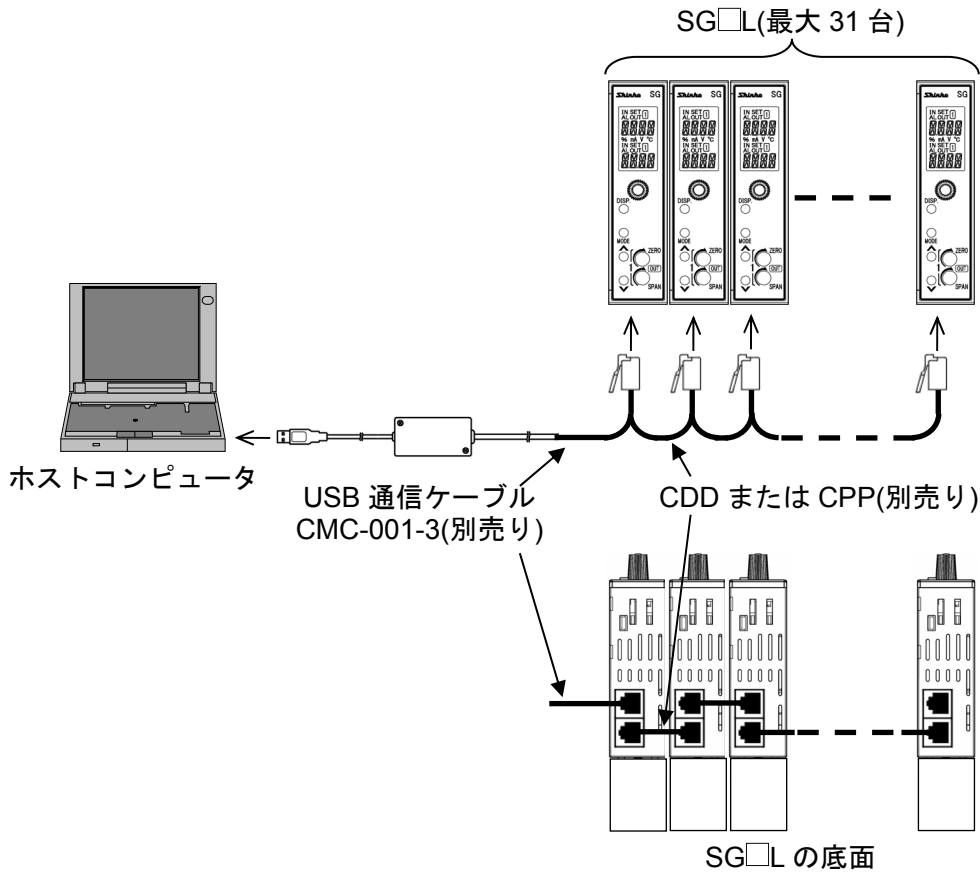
SG□L(最大 31 台)

Shinko SG
IN SET
AL OUT
8888
% mA V °C
IN SET
AL OUT
8888
DISP
MODE
ZERO
OUT
SPAN

Shinko SG
IN SET
AL OUT
8888
% mA V °C
IN SET
AL OUT
8888
DISP
MODE
ZERO
OUT
SPAN

Shinko SG
IN SET
AL OUT
8888
% mA V °C
IN SET
AL OUT
8888
DISP
MODE
ZERO
OUT
SPAN

Shinko SG
IN SET
AL OUT
8888
% mA V °C
IN SET
AL OUT
8888
DISP
MODE
ZERO
OUT
SPAN

ホストコンピュータ

USB 通信ケーブル
CMC-001-3(別売り)

CDD または CPP(別売り)

SG□L の底面